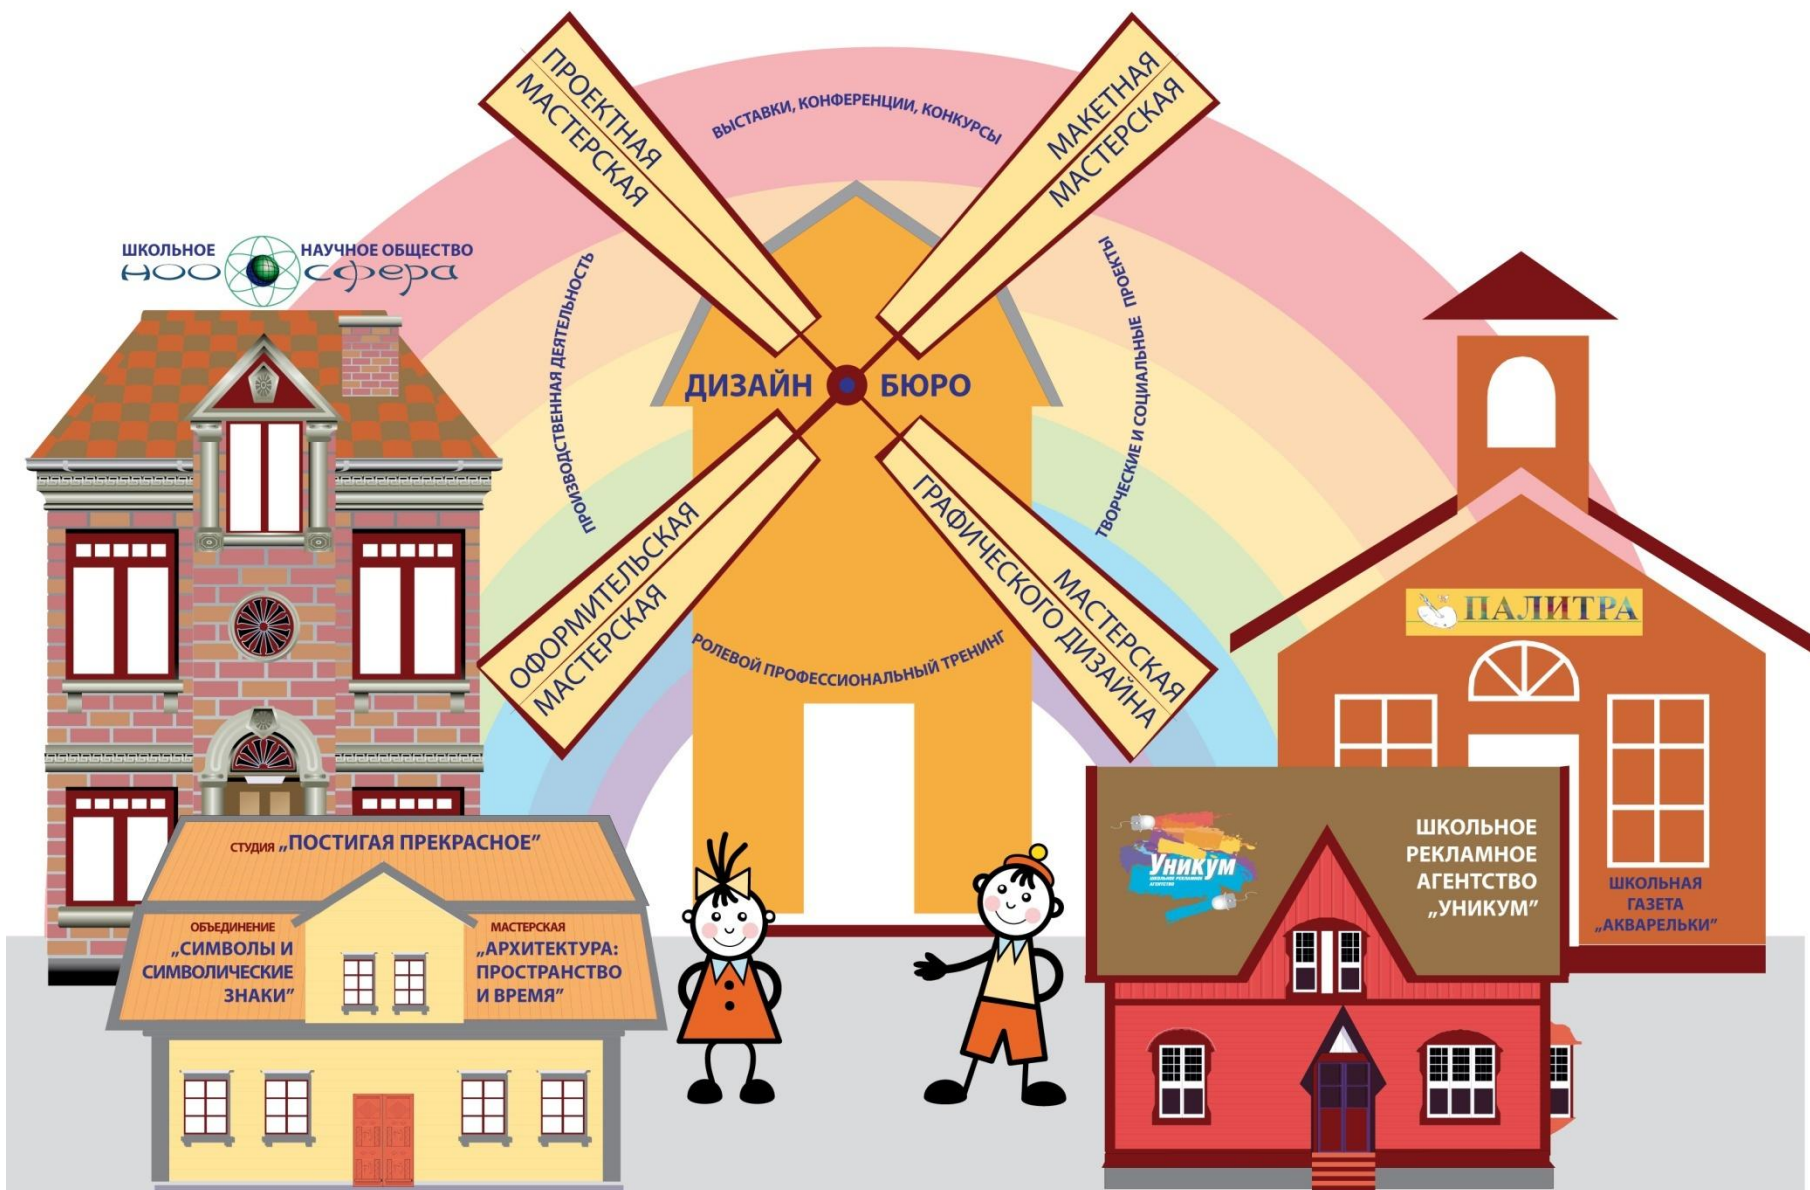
ПРОЕКТНАЯ МАСТЕРСКАЯ

ВЫСТАВКИ, КОНФЕРЕНЦИИ, КОНКУРСЫ

МАКЕТНАЯ МАСТЕРСКАЯ

ШКОЛЬНОЕ НАУЧНОЕ ОБЩЕСТВО
НООСФЕРА

ПРОИЗВОДСТВЕННАЯ ДЕЯТЕЛЬНОСТЬ

ТВОРЧЕСКИЕ И СОЦИАЛЬНЫЕ ПРОЕКТЫ

ДИЗАЙН БЮРО

ОФОРМИТЕЛЬСКАЯ МАСТЕРСКАЯ

РОЛЕВОЙ ПРОФЕССИОНАЛЬНЫЙ ТРЕНИНГ

МАСТЕРСКАЯ ГРАФИЧЕСКОГО ДИЗАЙНА

ПАЛИТРА

СТУДИЯ „ПОСТИГАЯ ПРЕКРАСНОЕ"

ОБЪЕДИНЕНИЕ „СИМВОЛЫ И СИМВОЛИЧЕСКИЕ ЗНАКИ"

МАСТЕРСКАЯ „АРХИТЕКТУРА: ПРОСТРАНСТВО И ВРЕМЯ"

Уникум
ШКОЛЬНОЕ РЕКЛАМНОЕ АГЕНТСТВО

ШКОЛЬНОЕ РЕКЛАМНОЕ АГЕНТСТВО „УНИКУМ"

ШКОЛЬНАЯ ГАЗЕТА „АКВАРЕЛЬКИ"